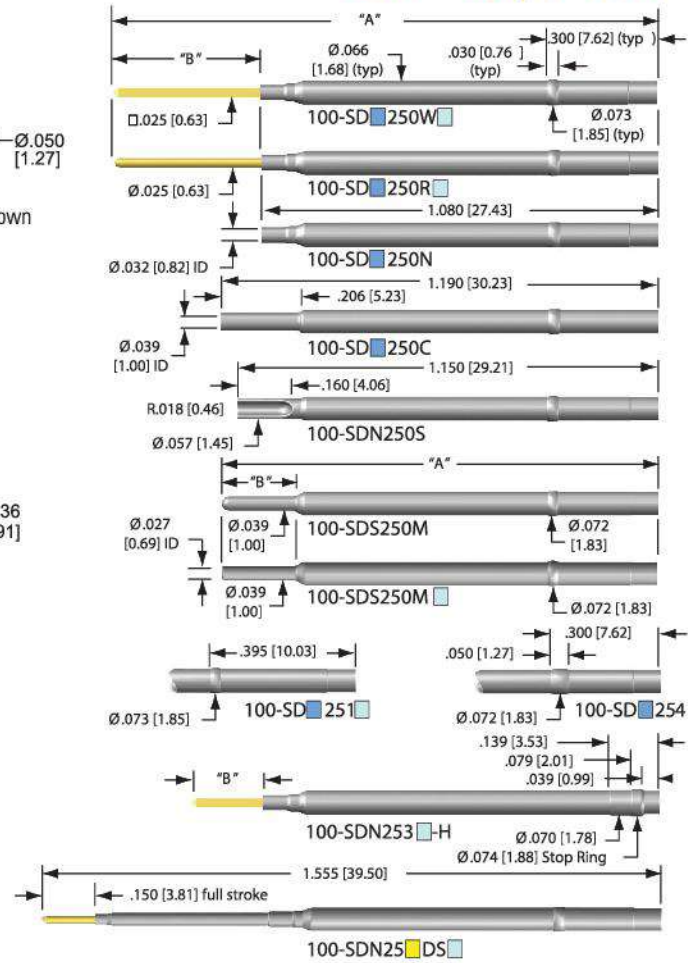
"A"
"B"
Ø.066 [1.68] (typ)
.030 [0.76] (typ)
.300 [7.62] (typ)
—Ø.050 [1.27]
□.025 [0.63]
100-SD 250W
Ø.073 [1.85] (typ)
own
Ø.025 [0.63]
100-SD 250R
1.080 [27.43]
Ø.032 [0.82] ID
100-SD 250N
1.190 [30.23]
.206 [5.23]
Ø.039 [1.00] ID
100-SD 250C
1.150 [29.21]
.160 [4.06]
R.018 [0.46]
Ø.057 [1.45]
100-SDN250S
"A"
"B"
36 91]
Ø.027 [0.69] ID
Ø.039 [1.00]
100-SDS250M
Ø.072 [1.83]
Ø.039 [1.00]
100-SDS250M
Ø.072 [1.83]
.395 [10.03]
.300 [7.62]
.050 [1.27]
Ø.073 [1.85]
100-SD 251
Ø.072 [1.83]
100-SD 254
.139 [3.53]
.079 [2.01]
.039 [0.99]
"B"
100-SDN253 -H
Ø.070 [1.78]
Ø.074 [1.88] Stop Ring
1.555 [39.50]
.150 [3.81] full stroke
100-SDN25 DS